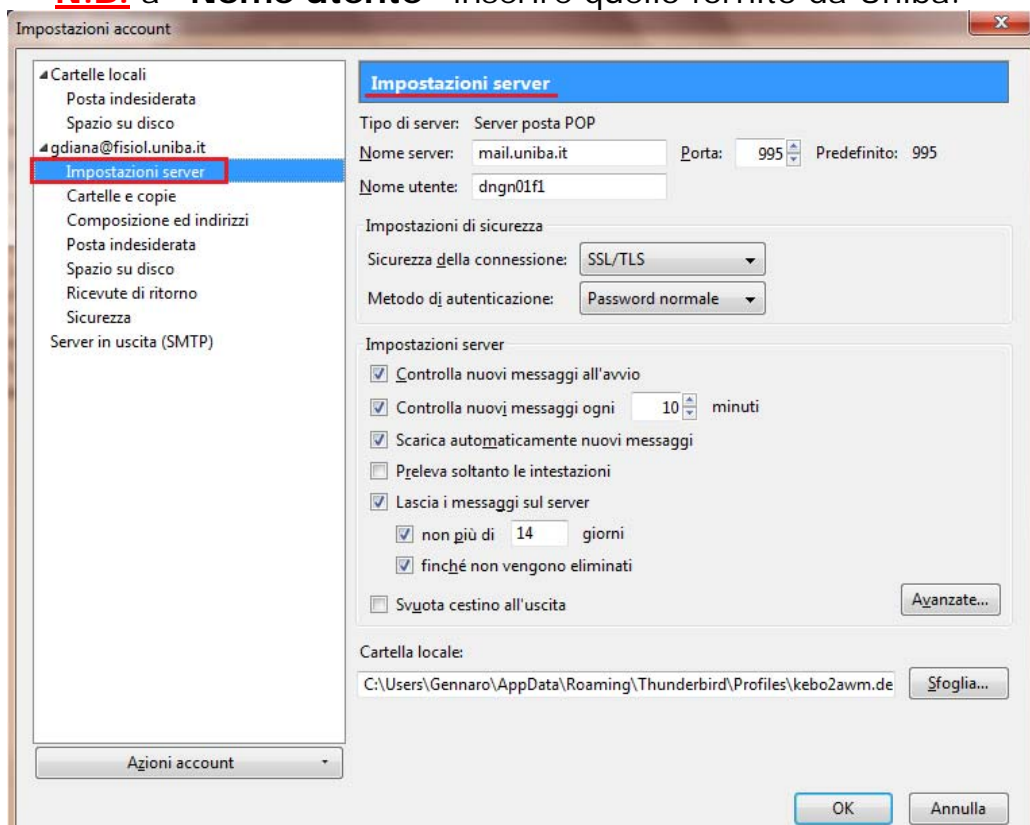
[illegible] a "Nome utente" inserire quello fornito da Uniba.

Impostazioni account

Cartelle locali
Posta indesiderata
Spazio su disco
gdiana@fisiol.uniba.it
Impostazioni server
Cartelle e copie
Composizione ed indirizzi
Posta indesiderata
Spazio su disco
Ricevute di ritorno
Sicurezza
Server in uscita (SMTP)

Azioni account

Impostazioni server

Tipo di server: Server posta POP
Nome server: mail.uniba.it
Porta: 995
Predefinito: 995
Nome utente: dngn01f1

Impostazioni di sicurezza
Sicurezza della connessione: SSL/TLS
Metodo di autenticazione: Password normale

Impostazioni server
Controlla nuovi messaggi all'avvio
Controlla nuovi messaggi ogni 10 minuti
Scarica automaticamente nuovi messaggi
Preleva soltanto le intestazioni
Lascia i messaggi sul server
non più di 14 giorni
finché non vengono eliminati
Svuota cestino all'uscita
Avanzate...

Cartella locale:
C:\Users\Gennaro\AppData\Roaming\Thunderbird\Profiles\kebo2awm.de
Sfoglia...

OK
Annulla